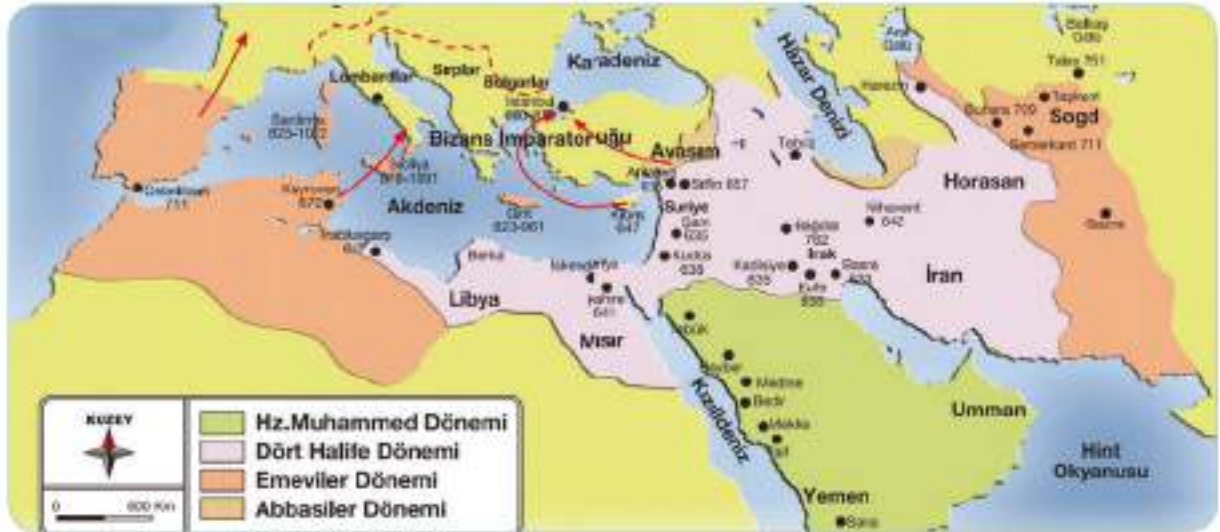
Karadeniz
Hazar Denizi
Aral Gölü
Balkaş Gölü
Talas 751
Lombardlar
Sırplar
Bulgarlar
İstanbul
Harezm
Buhara 709
Taşkent
Sogd
Semerkant 711
Sardinya 823-1022
Bizans İmparatorluğu
Anadolu
Tebriz
Sicilya 878-1091
Kayrevan 670
Akdeniz
Girit 823-961
Ankara
Sıffin 657
Suriye
Şam 635
Kıbrıs 647
Horasan
Nihavent 642
Kudüs 638
Nehavend
Kadisiye 636
Irak
Basra
Kufe
İran
Berka
İskenderiye
Kahire 641
Libya
Mısır
Tebük
Hayber
Medine
Bedir
Mekke
Taif
Kızıldeniz
Umman
Hint Okyanusu
Yemen
Sana
KUZEY
0 600 Km
Hz.Muhammed Dönemi
Dört Halife Dönemi
Emeviler Dönemi
Abbasiler Dönemi